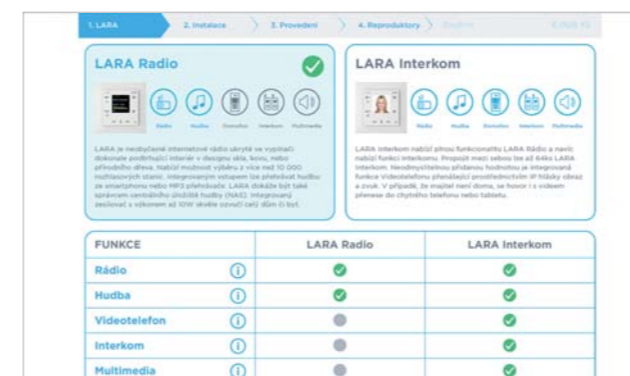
1. LARA | 2. Instalace | 3. Provedení | 4. Reproduktory | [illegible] | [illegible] Kč

LARA Radio

Rádio Hudba Domofon Interkom Multimedia

LARA je neobyčejné internetové rádio ukryté ve vypínači dokonale podtrhující interiér v designu skla, kovu, nebo přírodního dřeva. Nabízí možnost výběru z více než 10 000 rozhlasových stanic. Integrovaným vstupem lze přehrávat hudbu ze smartphonu nebo MP3 přehrávače. LARA dokáže být také správcem centrálního úložiště hudby (NAS). Integrovaný zesilovač s výkonem až 10W skvěle ozvučí celý dům či byt.

LARA Interkom

Rádio Hudba Domofon Interkom Multimedia

LARA Interkom nabízí plnou funkcionalitu LARA Rádio a navíc nabízí funkci interkomu. Propojit mezi sebou lze až 64ks LARA Interkom. Neodmyslitelnou přidanou hodnotou je integrovaná funkce Videotelefonu přenášející prostřednictvím IP hlásky obraz a zvuk. V případě, že majitel není doma, se hovor i s videem přenese do chytrého telefonu nebo tabletu.

| FUNKCE | LARA Radio | LARA Interkom |
|---|---|---|
| Rádio | ✓ | ✓ |
| Hudba | ✓ | ✓ |
| Videotelefon | ● | ✓ |
| Interkom | ● | ✓ |
| Multimedia | ● | ✓ |